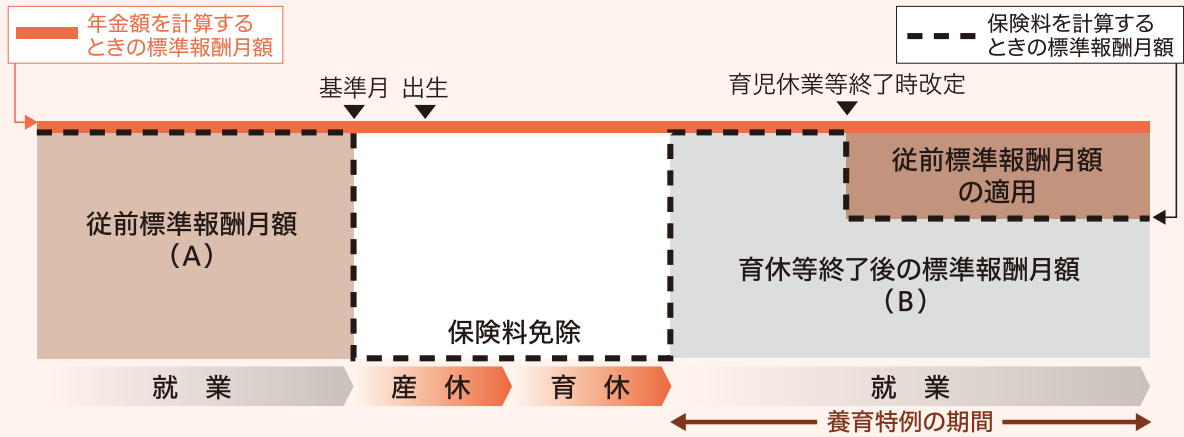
年金額を計算するときの標準報酬月額

保険料を計算するときの標準報酬月額

基準月 出生

育児休業等終了時改定

従前標準報酬月額の適用

従前標準報酬月額（A）

育休等終了後の標準報酬月額（B）

保険料免除

就　業

産　休

育　休

就　業

養育特例の期間